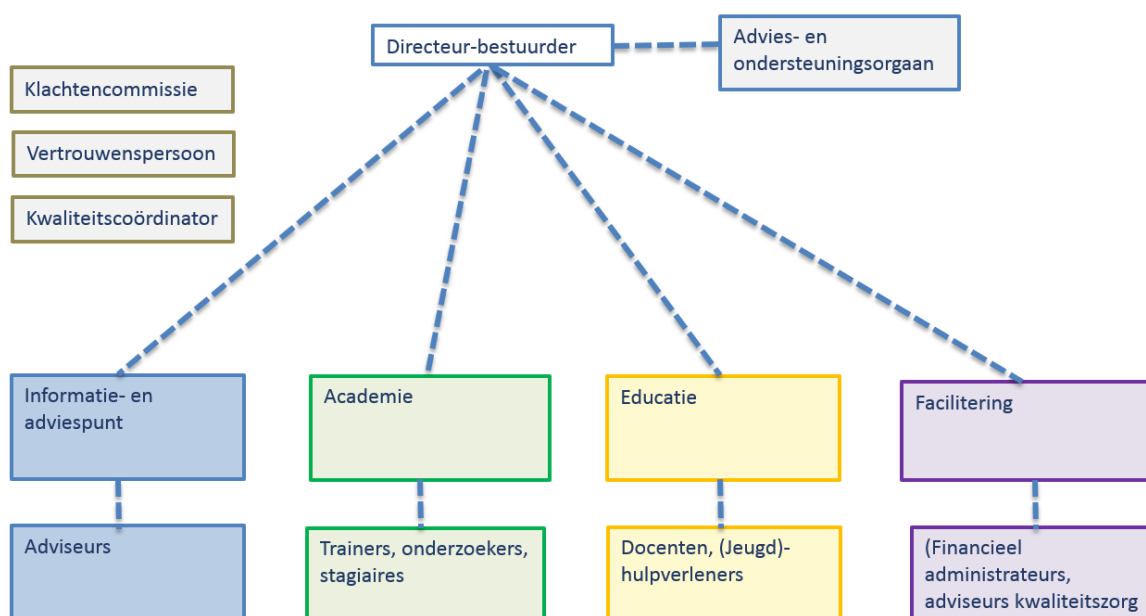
Directeur-bestuurder

Advies- en ondersteuningsorgaan

Klachtencommissie

Vertrouwenspersoon

Kwaliteitscoördinator

Informatie- en adviespunt

Academie

Educatie

Facilitering

Adviseurs

Trainers, onderzoekers, stagiaires

Docenten, (Jeugd)-hulpverleners

(Financieel administrateurs, adviseurs kwaliteitszorg